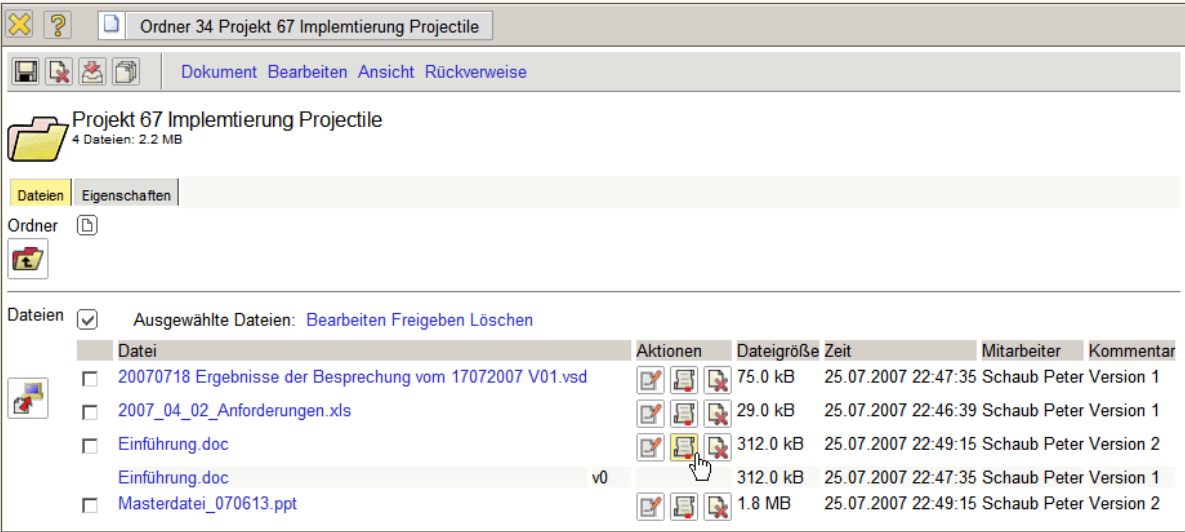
Ordner 34 Projekt 67 Implemtierung Projectile

Dokument Bearbeiten Ansicht Rückverweise

Projekt 67 Implemtierung Projectile
4 Dateien: 2.2 MB

Dateien Eigenschaften

Ordner

Dateien

Ausgewählte Dateien: Bearbeiten Freigeben Löschen

| | Datei | | Aktionen | Dateigröße | Zeit | Mitarbeiter | Kommentar |
|---|---|---|---|---|---|---|---|
| ☐ | 20070718 Ergebnisse der Besprechung vom 17072007 V01.vsd | | | 75.0 kB | 25.07.2007 22:47:35 | Schaub Peter | Version 1 |
| ☐ | 2007_04_02_Anforderungen.xls | | | 29.0 kB | 25.07.2007 22:46:39 | Schaub Peter | Version 1 |
| ☐ | Einführung.doc | | | 312.0 kB | 25.07.2007 22:49:15 | Schaub Peter | Version 2 |
| | Einführung.doc | v0 | | 312.0 kB | 25.07.2007 22:47:35 | Schaub Peter | Version 1 |
| ☐ | Masterdatei_070613.ppt | | | 1.8 MB | 25.07.2007 22:49:15 | Schaub Peter | Version 2 |